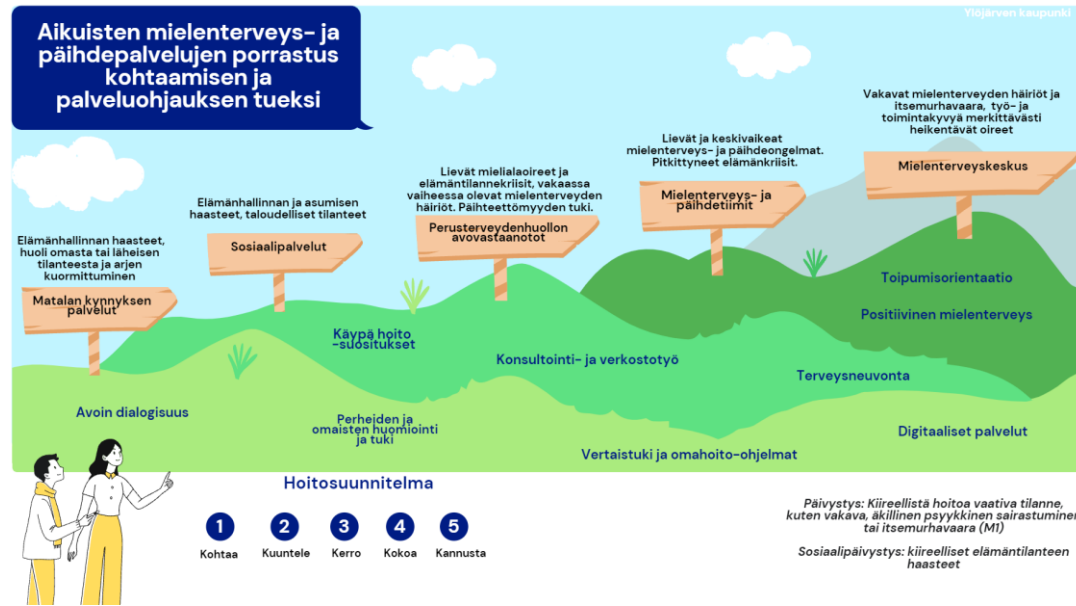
Aikuisten mielenterveys- ja päihdepalvelujen porrastus kohtaamisen ja palveluohjauksen tueksi

Ylöjärven kaupunki

Elämänhallinnan haasteet, huoli omasta tai läheisen tilanteesta ja arjen kuormittuminen

Matalan kynnyksen palvelut

Elämänhallinnan ja asumisen haasteet, taloudelliset tilanteet

Sosiaalipalvelut

Lievät mielialaoireet ja elämäntilannekriisit, vakaassa vaiheessa olevat mielenterveyden häiriöt. Päihteettömyyden tuki.

Perusterveydenhuollon avovastaanotot

Lievät ja keskivaikeat mielenterveys- ja päihdeongelmat. Pitkittyneet elämänkriisit.

Mielenterveys- ja päihdetiimit

Vakavat mielenterveyden häiriöt ja itsemurhavaara, työ- ja toimintakykyä merkittävästi heikentävät oireet

Mielenterveyskeskus

Toipumisorientaatio

Positiivinen mielenterveys

Käypä hoito -suositukset

Konsultointi- ja verkostotyö

Terveysneuvonta

Avoin dialogisuus

Perheiden ja omaisten huomiointi ja tuki

Digitaaliset palvelut

Vertaistuki ja omahoito-ohjelmat

Hoitosuunnitelma

1 Kohtaa
2 Kuuntele
3 Kerro
4 Kokoa
5 Kannusta

Päivystys: Kiireellistä hoitoa vaativa tilanne, kuten vakava, äkillinen psyykkinen sairastuminen tai itsemurhavaara (M1)

Sosiaalipäivystys: kiireelliset elämäntilanteen haasteet